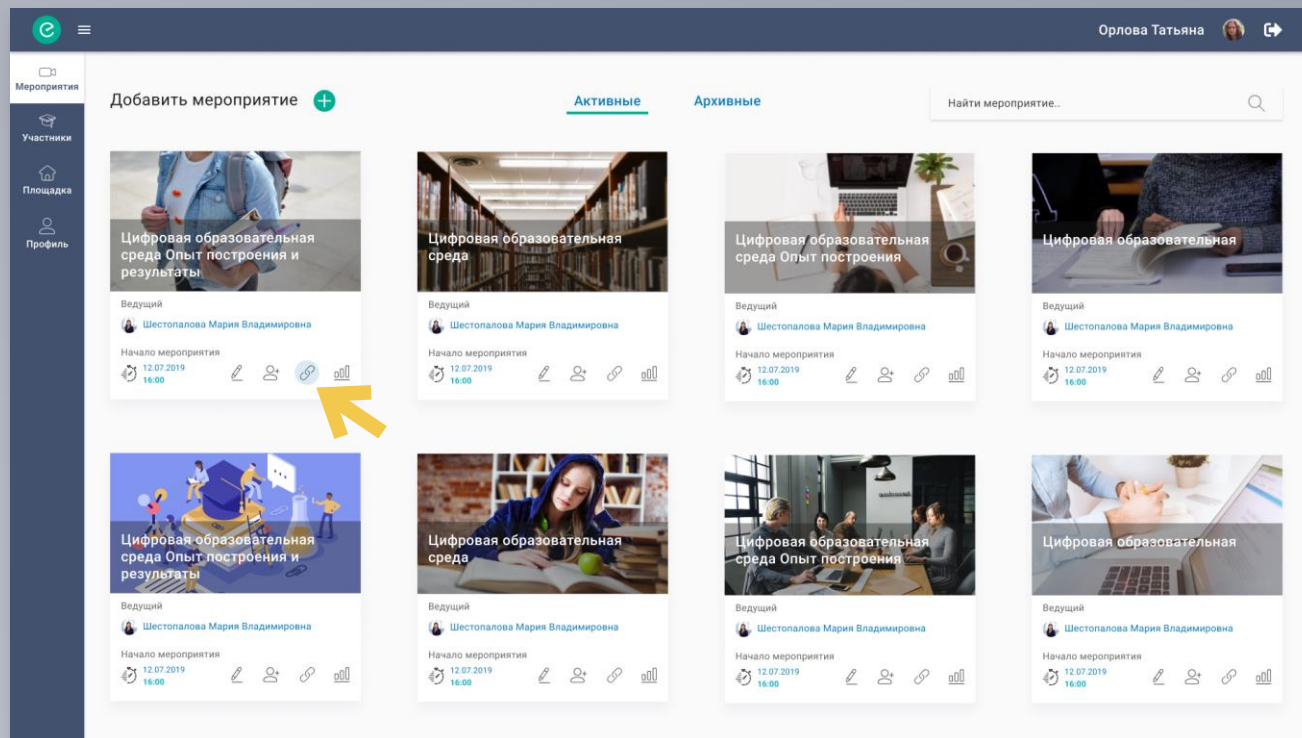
Орлова Татьяна

Мероприятия
Участники
Площадка
Профиль

Добавить мероприятие

Активные
Архивные

Найти мероприятие..

Цифровая образовательная среда Опыт построения и результаты
Ведущий
Шестопалова Мария Владимировна
Начало мероприятия
12.07.2019
16:00

Цифровая образовательная среда
Ведущий
Шестопалова Мария Владимировна
Начало мероприятия
12.07.2019
16:00

Цифровая образовательная среда Опыт построения
Ведущий
Шестопалова Мария Владимировна
Начало мероприятия
12.07.2019
16:00

Цифровая образовательная
Ведущий
Шестопалова Мария Владимировна
Начало мероприятия
12.07.2019
16:00

Цифровая образовательная среда Опыт построения и результаты
Ведущий
Шестопалова Мария Владимировна
Начало мероприятия
12.07.2019
16:00

Цифровая образовательная среда
Ведущий
Шестопалова Мария Владимировна
Начало мероприятия
12.07.2019
16:00

Цифровая образовательная среда Опыт построения
Ведущий
Шестопалова Мария Владимировна
Начало мероприятия
12.07.2019
16:00

Цифровая образовательная
Ведущий
Шестопалова Мария Владимировна
Начало мероприятия
12.07.2019
16:00